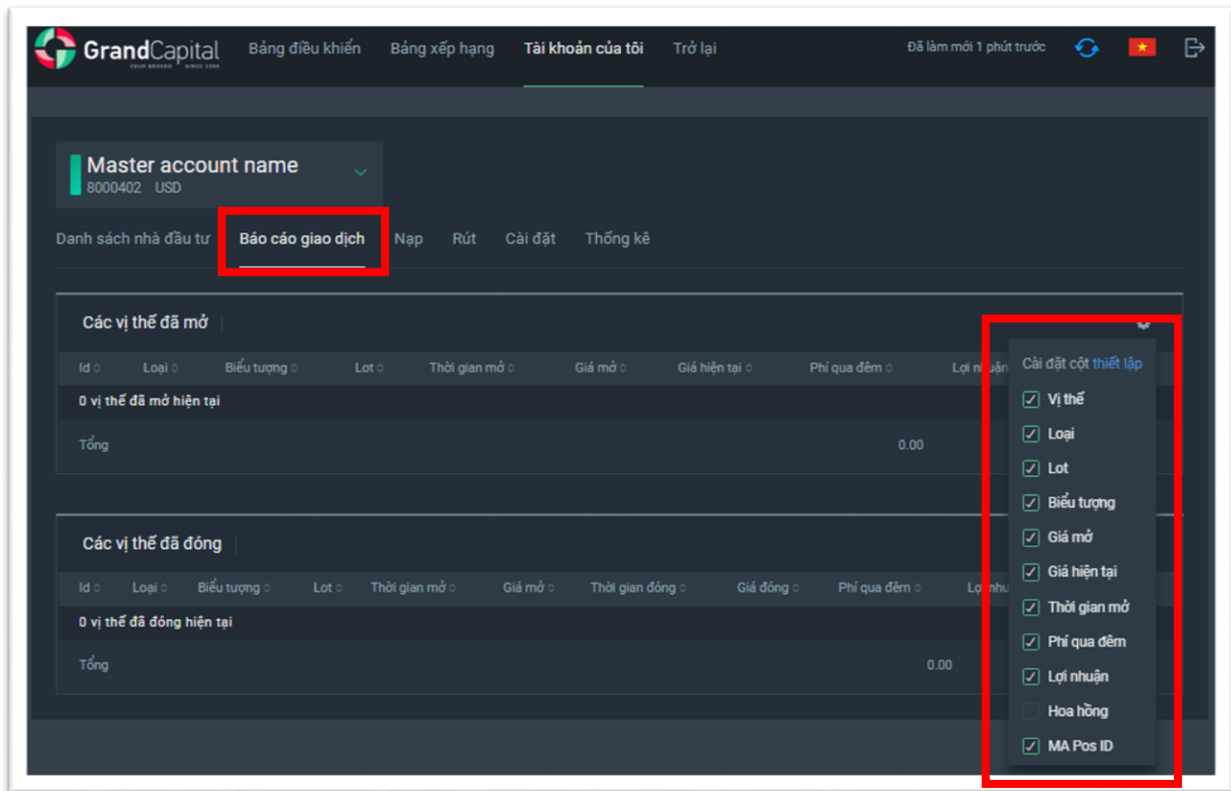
GrandCapital YOUR BROKER SINCE 2006

Bảng điều khiển Bảng xếp hạng Tài khoản của tôi Trở lại

Đã làm mới 1 phút trước

Master account name
8000402 USD

Danh sách nhà đầu tư Báo cáo giao dịch Nạp Rút Cài đặt Thống kê

Các vị thế đã mở

| Id | Loại | Biểu tượng | Lot | Thời gian mở | Giá mở | Giá hiện tại | Phí qua đêm | Lợi nhuận |
|---|---|---|---|---|---|---|---|---|
| 0 vị thế đã mở hiện tại | | | | | | | | |
| Tổng | | | | | | | 0.00 | |

Cài đặt cột thiết lập
Vị thế
Loại
Lot
Biểu tượng
Giá mở
Giá hiện tại
Thời gian mở
Phí qua đêm
Lợi nhuận
Hoa hồng
MA Pos ID

Các vị thế đã đóng

| Id | Loại | Biểu tượng | Lot | Thời gian mở | Giá mở | Thời gian đóng | Giá đóng | Phí qua đêm | Lợi nhu |
|---|---|---|---|---|---|---|---|---|---|
| 0 vị thế đã đóng hiện tại | | | | | | | | | |
| Tổng | | | | | | | | 0.00 | |